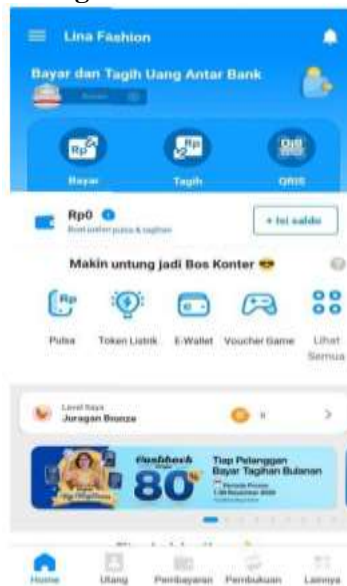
Lina Fashion

Bayar dan Tagih Uang Antar Bank

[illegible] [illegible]

Rp
Bayar

Rp
Tagih

QRIS

Rp0
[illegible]

+ Isi saldo

Makin untung jadi Bos Konter 😎

Pulsa
Token Listrik
E-Wallet
Voucher Game
Lihat Semua

Level Saya
Juragan Bronze

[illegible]

Cashback
80%

Tiap Pelanggan Bayar Tagihan Bulanan

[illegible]

Home
Ulang
Pembayaran
Pembukuan
Lainnya